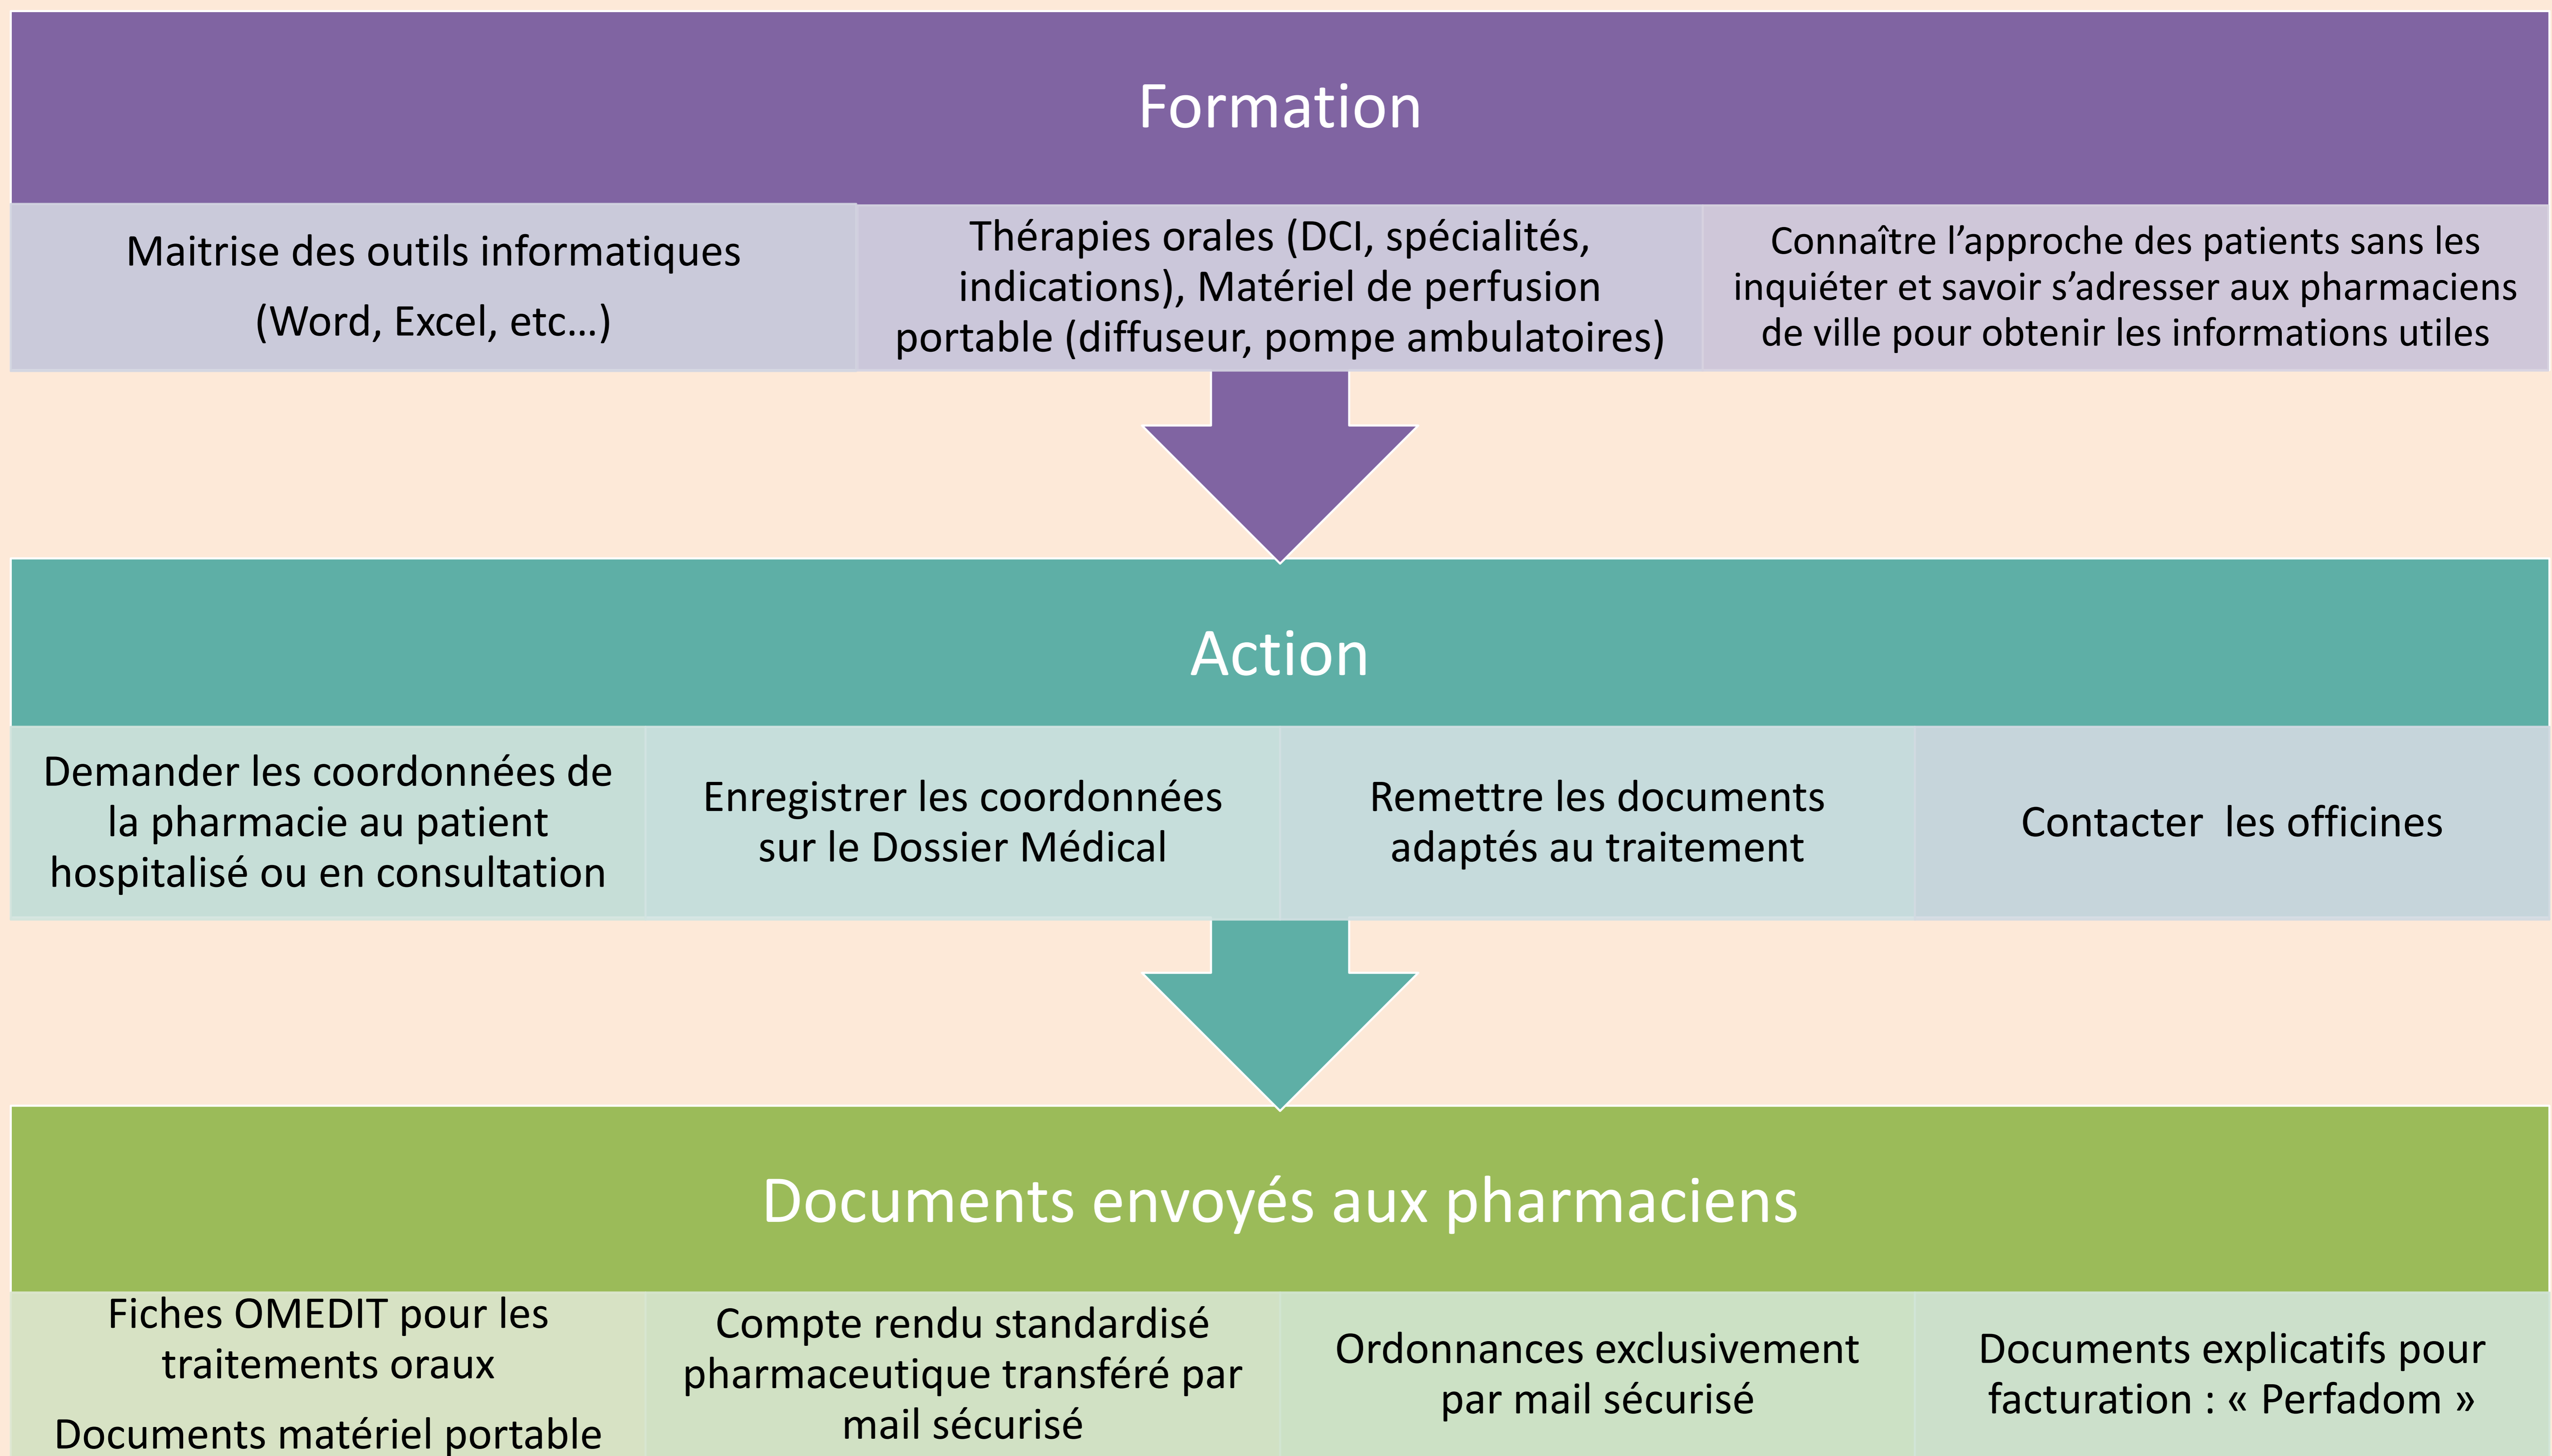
Formation

Maitrise des outils informatiques (Word, Excel, etc…)

Thérapies orales (DCI, spécialités, indications), Matériel de perfusion portable (diffuseur, pompe ambulatoires)

Connaître l’approche des patients sans les inquiéter et savoir s’adresser aux pharmaciens de ville pour obtenir les informations utiles

Action

Demander les coordonnées de la pharmacie au patient hospitalisé ou en consultation

Enregistrer les coordonnées sur le Dossier Médical

Remettre les documents adaptés au traitement

Contacter les officines

Documents envoyés aux pharmaciens

Fiches OMEDIT pour les traitements oraux

Documents matériel portable

Compte rendu standardisé pharmaceutique transféré par mail sécurisé

Ordonnances exclusivement par mail sécurisé

Documents explicatifs pour facturation : « Perfadom »